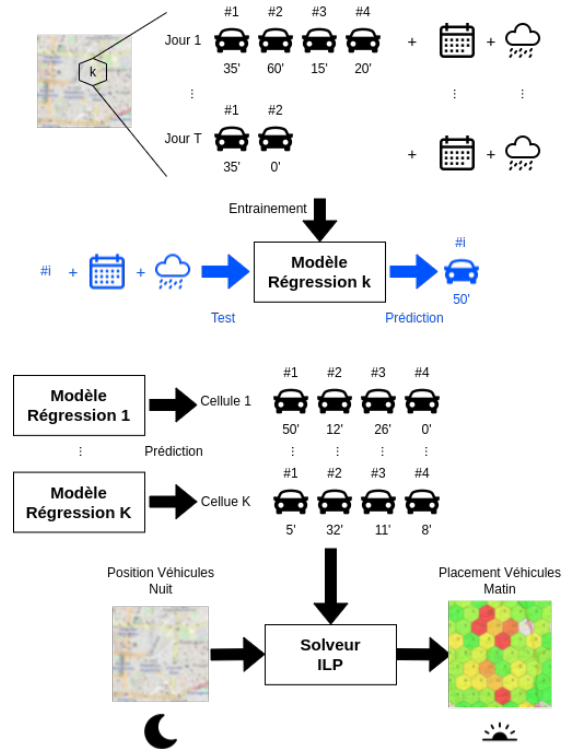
k

Jour 1

#1 #2 #3 #4

35' 60' 15' 20'

+ +

⋮ ⋮ ⋮

Jour T

#1 #2

35' 0'

+ +

Entrainement

#i + + 

Modèle Régression k

#i

50'

Test

Prédiction

Modèle Régression 1

Cellule 1

#1 #2 #3 #4

50' 12' 26' 0'

⋮ Prédiction ⋮ ⋮ ⋮ ⋮

Modèle Régression K

Cellue K

#1 #2 #3 #4

5' 32' 11' 8'

Position Véhicules Nuit

Solveur ILP

Placement Véhicules Matin